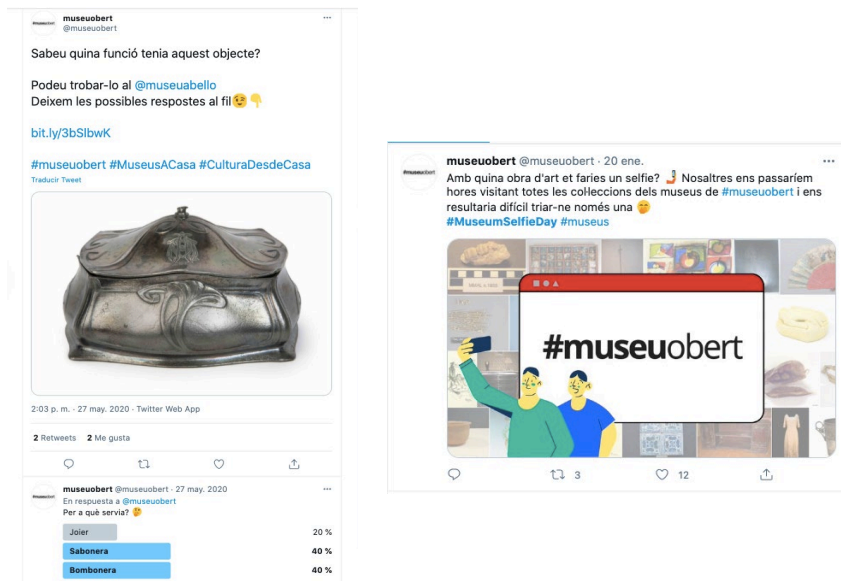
#museuobert
museuobert
@museuobert
···

Sabeu quina funció tenia aquest objecte?

Podeu trobar-lo al @museuabello
Deixem les possibles respostes al fil😉👇

bit.ly/3bSlbwK

#museuobert #MuseusACasa #CulturaDesdeCasa
Traducir Tweet

2:03 p. m. · 27 may. 2020 · Twitter Web App

2 Retweets 2 Me gusta

#museuobert
museuobert @museuobert · 27 may. 2020
···
En respuesta a @museuobert
Per a què servia? 🤔

| Joier | 20 % |
|---|---|
| Sabonera | 40 % |
| Bombonera | 40 % |

#museuobert
museuobert @museuobert · 20 ene.
···
Amb quina obra d'art et faries un selfie? 🤳 Nosaltres ens passaríem hores visitant totes les colleccions dels museus de #museuobert i ens resultaria difícil triar-ne només una 🤭
#MuseumSelfieDay #museus

#museuobert

3
12